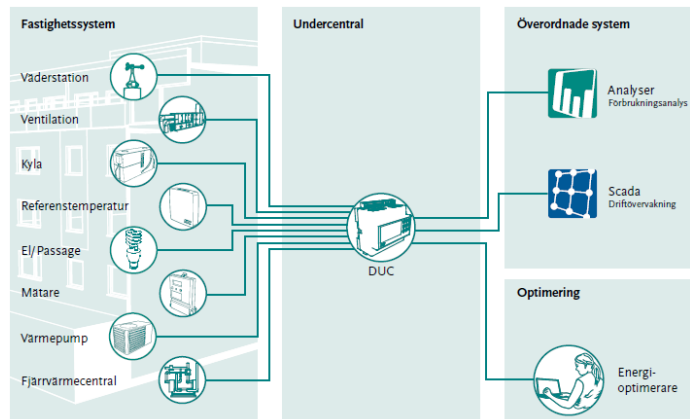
Fastighetssystem

Väderstation

Ventilation

Kyla

Referenstemperatur

El/Passage

Mätare

Värmepump

Fjärrvärmecentral

Undercentral

DUC

Överordnade system

Analyser
Förbrukningsanalys

Scada
Driftövervakning

Optimering

Energioptimerare